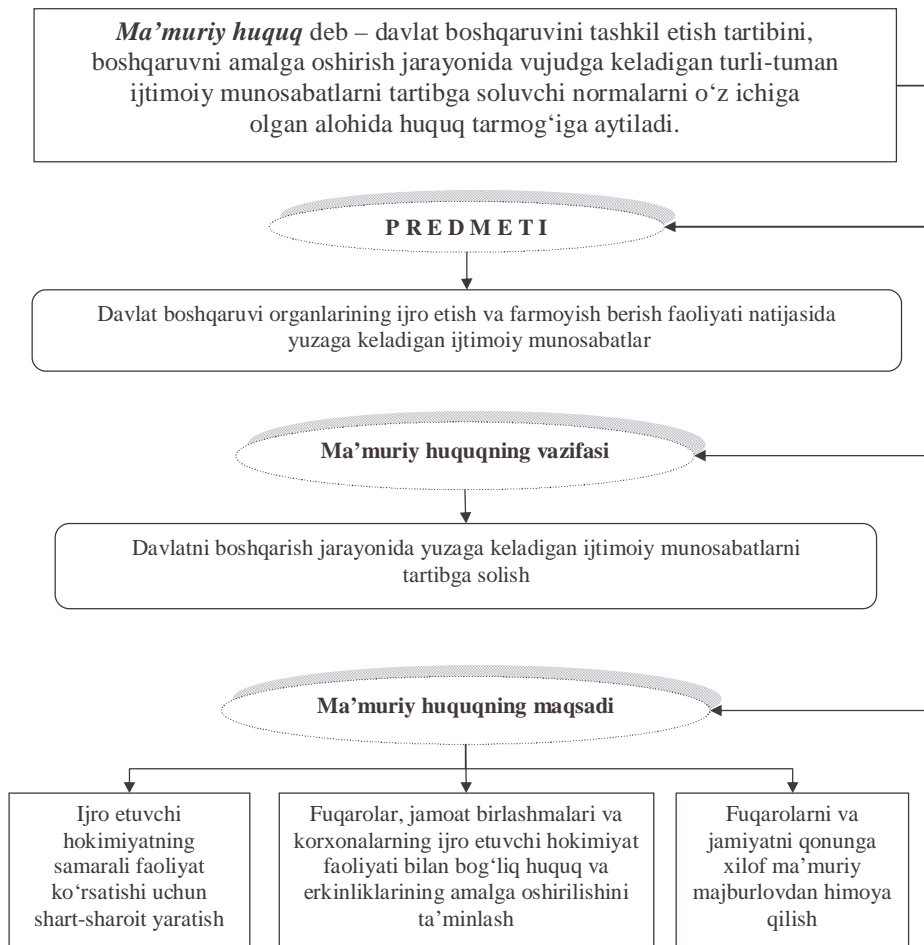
***Ma'muriy huquq*** deb – davlat boshqaruvini tashkil etish tartibini, boshqaruvni amalga oshirish jarayonida vujudga keladigan turli-tuman ijtimoiy munosabatlarni tartibga soluvchi normalarni o'z ichiga olgan alohida huquq tarmog'iga aytiladi.

**PREDMETI**

Davlat boshqaruvi organlarining ijro etish va farmoyish berish faoliyati natijasida yuzaga keladigan ijtimoiy munosabatlar

**Ma'muriy huquqning vazifasi**

Davlatni boshqarish jarayonida yuzaga keladigan ijtimoiy munosabatlarni tartibga solish

**Ma'muriy huquqning maqsadi**

Ijro etuvchi hokimiyatning samarali faoliyat ko'rsatishi uchun shart-sharoit yaratish

Fuqarolar, jamoat birlashmalari va korxonalarning ijro etuvchi hokimiyat faoliyati bilan bog'liq huquq va erkinliklarining amalga oshirilishini ta'minlash

Fuqarolarni va jamiyatni qonunga xilof ma'muriy majburlovdan himoya qilish